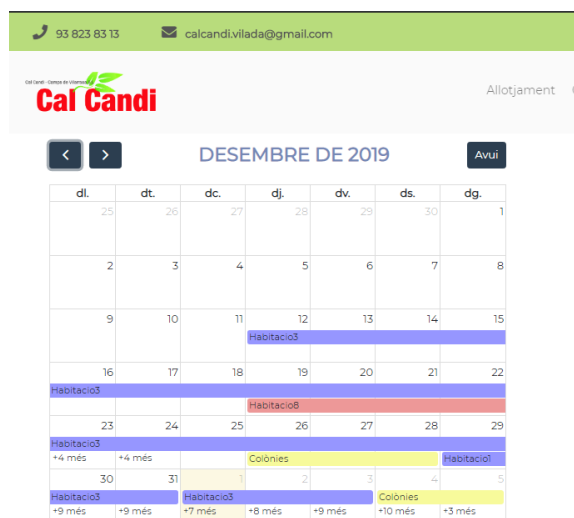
93 823 83 13 calcandi.vilada@gmail.com

Cal Candi - Camps de Vilamanya

Cal Candi

Allotjament

DESEMBRE DE 2019

Avui

| dl. | dt. | dc. | dj. | dv. | ds. | dg. |
|---|---|---|---|---|---|---|
| 25 | 26 | 27 | 28 | 29 | 30 | 1 |
| 2 | 3 | 4 | 5 | 6 | 7 | 8 |
| 9 | 10 | 11 | 12 Habitacio3 | 13 | 14 | 15 |
| 16 Habitacio3 | 17 | 18 | 19 Habitacio8 | 20 | 21 | 22 |
| 23 Habitacio3 +4 més | 24 +4 més | 25 | 26 Colònies | 27 | 28 | 29 Habitacio1 |
| 30 Habitacio3 +9 més | 31 +9 més | 1 Habitacio3 +7 més | 2 +8 més | 3 +9 més | 4 Colònies +10 més | 5 +3 més |